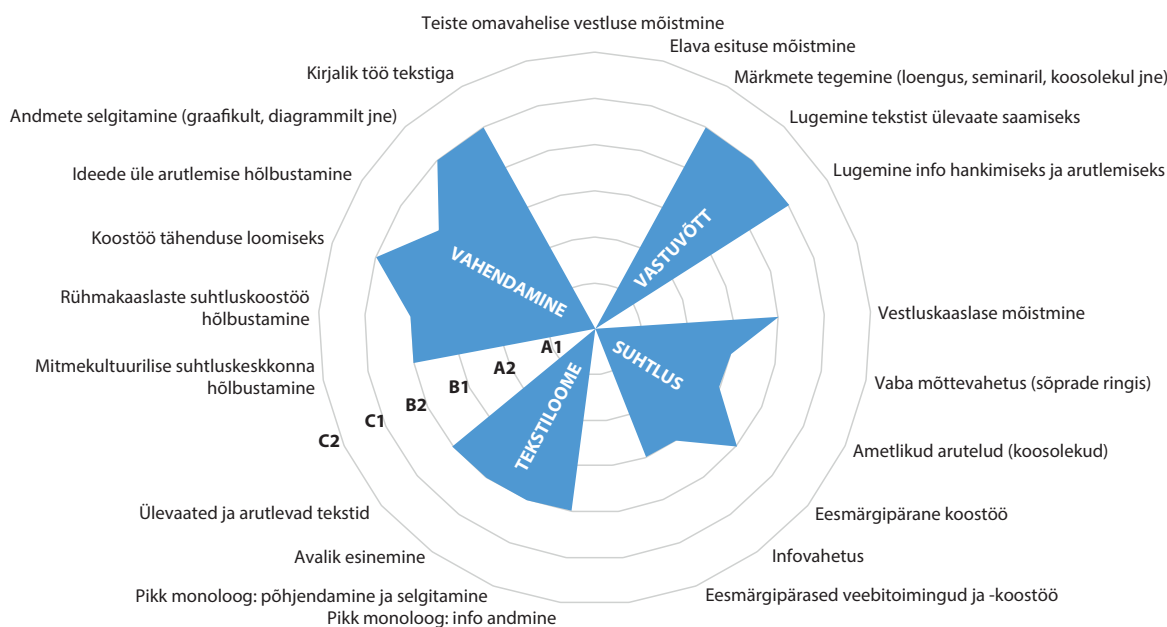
Teiste omavahelise vestluse mõistmine

Elava esituse mõistmine

Märkmete tegemine (loengus, seminaril, koosolekul jne)

Lugemine tekstist ülevaate saamiseks

Lugemine info hankimiseks ja arutlemiseks

Vestluskaaslase mõistmine

Vaba mõttevahetus (sõprade ringis)

Ametlikud arutelud (koosolekud)

Eesmärgipärane koostöö

Infovahetus

Eesmärgipärased veebitoimingud ja -koostöö

Pikk monoloog: info andmine

Pikk monoloog: põhjendamine ja selgitamine

Avalik esinemine

Ülevaated ja arutlevad tekstid

Mitmekultuurilise suhtluskeskkonna hõlbustamine

Rühmakaaslaste suhtluskoostöö hõlbustamine

Koostöö tähenduse loomiseks

Ideede üle arutlemise hõlbustamine

Andmete selgitamine (graafikult, diagrammilt jne)

Kirjalik töö tekstiga

VAHENDAMINE

VASTUVÕTT

SUHTLUS

TEKSTILOOME

A1

A2

B1

B2

C1

C2